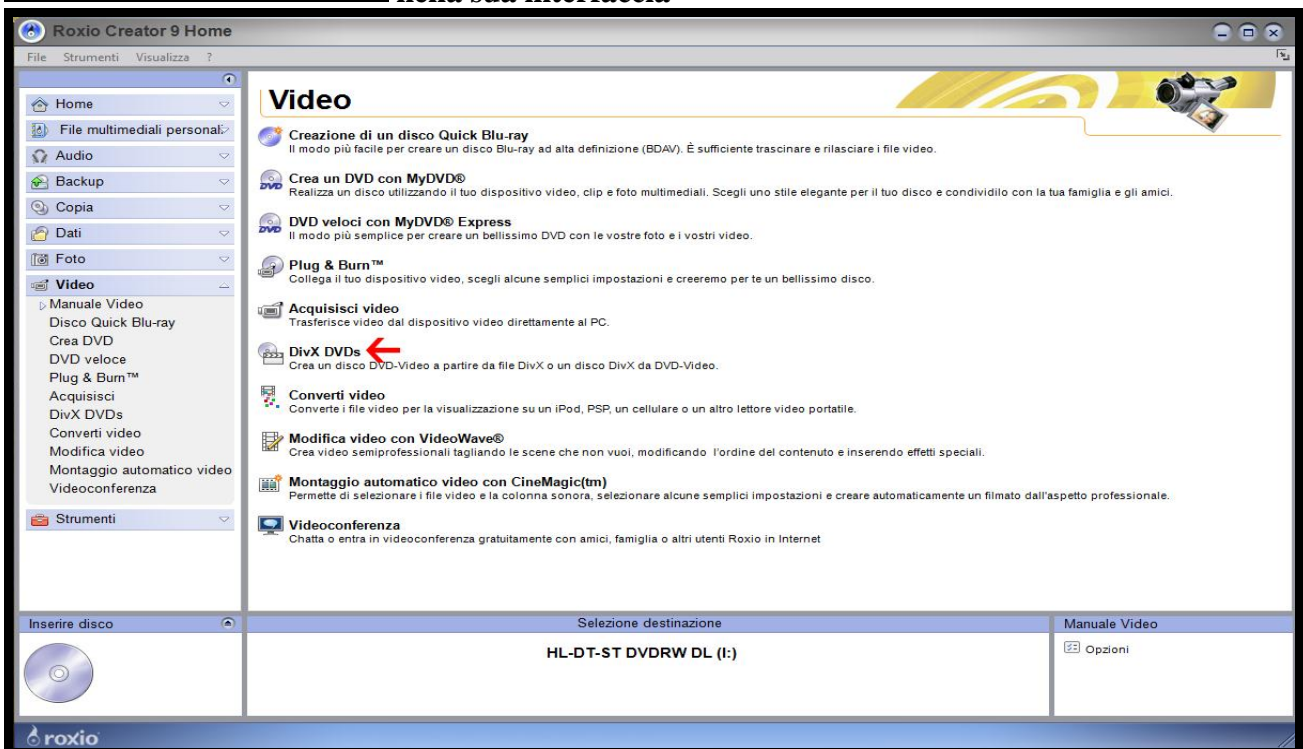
nella sua interfaccia

Roxio Creator 9 Home

File Strumenti Visualizza ?

Home
File multimediali personal
Audio
Backup
Copia
Dati
Foto
Video
Manuale Video
Disco Quick Blu-ray
Crea DVD
DVD veloce
Plug & Burn™
Acquisisci
DivX DVDs
Converti video
Modifica video
Montaggio automatico video
Videoconferenza
Strumenti

Video

Creazione di un disco Quick Blu-ray
Il modo più facile per creare un disco Blu-ray ad alta definizione (BDAV). È sufficiente trascinare e rilasciare i file video.

Crea un DVD con MyDVD®
Realizza un disco utilizzando il tuo dispositivo video, clip e foto multimediali. Scegli uno stile elegante per il tuo disco e condividilo con la tua famiglia e gli amici.

DVD veloci con MyDVD® Express
Il modo più semplice per creare un bellissimo DVD con le vostre foto e i vostri video.

Plug & Burn™
Collega il tuo dispositivo video, scegli alcune semplici impostazioni e creeremo per te un bellissimo disco.

Acquisisci video
Trasferisce video dal dispositivo video direttamente al PC.

DivX DVDs
Crea un disco DVD-Video a partire da file DivX o un disco DivX da DVD-Video.

Converti video
Converte i file video per la visualizzazione su un iPod, PSP, un cellulare o un altro lettore video portatile.

Modifica video con VideoWave®
Crea video semiprofessionali tagliando le scene che non vuoi, modificando l'ordine del contenuto e inserendo effetti speciali.

Montaggio automatico video con CineMagic(tm)
Permette di selezionare i file video e la colonna sonora, selezionare alcune semplici impostazioni e creare automaticamente un filmato dall'aspetto professionale.

Videoconferenza
Chatta o entra in videoconferenza gratuitamente con amici, famiglia o altri utenti Roxio in Internet

Inserire disco

Selezione destinazione
HL-DT-ST DVDRW DL (I:)

Manuale Video
Opzioni

roxio